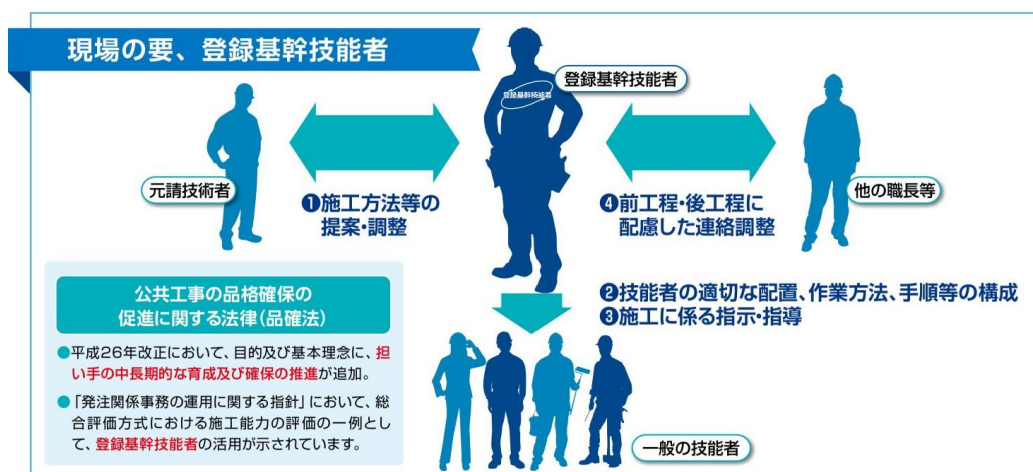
現場の要、登録基幹技能者

登録基幹技能者

登録基幹技能者

元請技術者

❶施工方法等の提案・調整

❹前工程・後工程に配慮した連絡調整

他の職長等

公共工事の品格確保の促進に関する法律(品確法)

●平成26年改正において、目的及び基本理念に、担い手の中長期的な育成及び確保の推進が追加。

●「発注関係事務の運用に関する指針」において、総合評価方式における施工能力の評価の一例として、登録基幹技能者の活用が示されています。

❷技能者の適切な配置、作業方法、手順等の構成
❸施工に係る指示・指導

一般の技能者